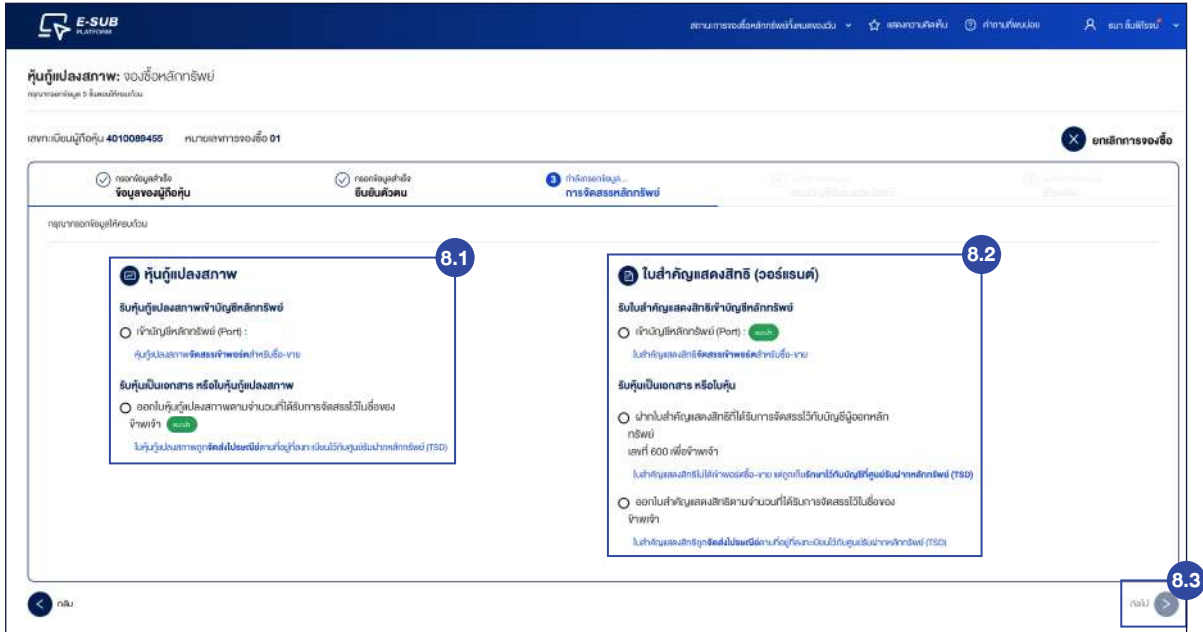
E-SUB PLATFORM

สถานะการจองซื้อหลักทรัพย์ทั้งหมดของฉัน ⌄ แสดงความคิดเห็น คำถามที่พบบ่อย ธนา ลิ้มพิโรจน์ ⌄

หุ้นกู้แปลงสภาพ: จองซื้อหลักทรัพย์
กรุณากรอกข้อมูล 5 ขั้นตอนให้ครบถ้วน

เลขทะเบียนผู้ถือหุ้น 4010089455 หมายเลขการจองซื้อ 01

ยกเลิกการจองซื้อ

กรอกข้อมูลสำเร็จ ข้อมูลของผู้ถือหุ้น
กรอกข้อมูลสำเร็จ ยืนยันตัวตน
3 กำลังกรอกข้อมูล... การจัดสรรหลักทรัพย์
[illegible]
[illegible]

กรุณากรอกข้อมูลให้ครบถ้วน

8.1

หุ้นกู้แปลงสภาพ

รับหุ้นกู้แปลงสภาพเข้าบัญชีหลักทรัพย์

เข้าบัญชีหลักทรัพย์ (Port) :

หุ้นกู้แปลงสภาพจัดสรรเข้าพอร์ตสำหรับซื้อ-ขาย

รับหุ้นเป็นเอกสาร หรือใบหุ้นกู้แปลงสภาพ

ออกใบหุ้นกู้แปลงสภาพตามจำนวนที่ได้รับการจัดสรรไว้ในชื่อของข้าพเจ้า แนะนำ

ใบหุ้นกู้แปลงสภาพถูกจัดส่งไปรษณีย์ตามที่อยู่ที่ลงทะเบียนไว้กับศูนย์รับฝากหลักทรัพย์ (TSD)

8.2

ใบสำคัญแสดงสิทธิ (วอร์แรนต์)

รับใบสำคัญแสดงสิทธิเข้าบัญชีหลักทรัพย์

เข้าบัญชีหลักทรัพย์ (Port) : แนะนำ

ใบสำคัญแสดงสิทธิจัดสรรเข้าพอร์ตสำหรับซื้อ-ขาย

รับหุ้นเป็นเอกสาร หรือใบหุ้น

ฝากใบสำคัญแสดงสิทธิที่ได้รับการจัดสรรไว้กับบัญชีผู้ออกหลักทรัพย์ เลขที่ 600 เพื่อข้าพเจ้า

ใบสำคัญแสดงสิทธิไม่ได้เข้าพอร์ตซื้อ-ขาย แต่ถูกเก็บรักษาไว้กับบัญชีที่ศูนย์รับฝากหลักทรัพย์ (TSD)

ออกใบสำคัญแสดงสิทธิตามจำนวนที่ได้รับการจัดสรรไว้ในชื่อของข้าพเจ้า

ใบสำคัญแสดงสิทธิถูกจัดส่งไปรษณีย์ตามที่อยู่ที่ลงทะเบียนไว้กับศูนย์รับฝากหลักทรัพย์ (TSD)

กลับ

8.3
ถัดไป